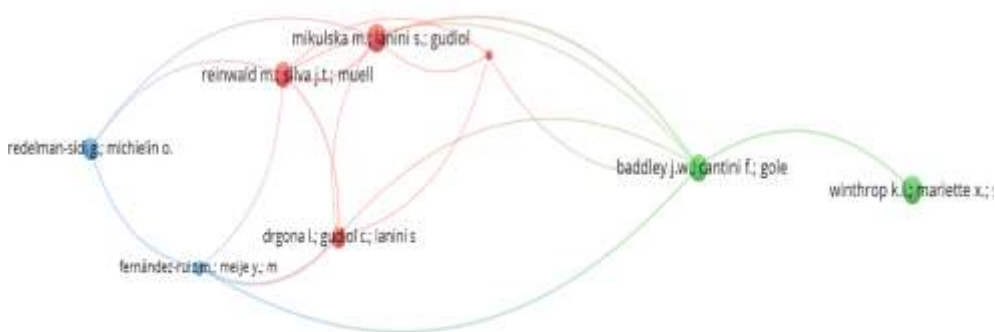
mikulska m.; lanini s.; gudiol

reinwald m.; silva j.t.; muell

redelman-sidi g.; michielin o.

baddley j.w.; cantini f.; gole

winthrop k.l.; mariette x.; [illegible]

drgona l.; gudiol c.; lanini s

fernández-ruiz m.; meije y.; m